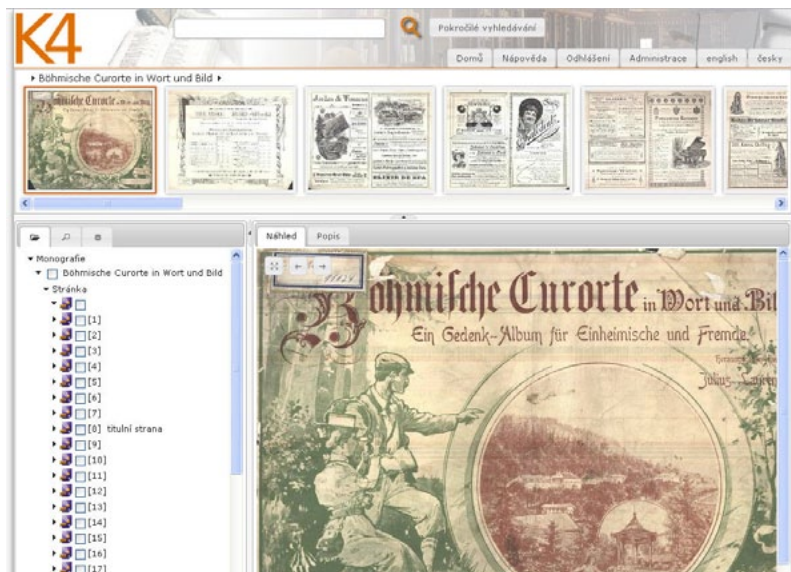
K4

Pokročilé vyhledávání

Domů | Nápověda | Odhlášení | Administrace | english | česky

▸ Böhmische Curorte in Wort und Bild ▸

Náhled | Popis

▾ Monografie
▾ Böhmische Curorte in Wort und Bild
▾ Stránka
[1]
[2]
[3]
[4]
[5]
[6]
[7]
[8] titulní strana
[9]
[10]
[11]
[12]
[13]
[14]
[15]
[16]
[17]

Böhmische Curorte in Wort und Bild
Ein Gedenk-Album für Einheimische und Fremde
Herausgegeben
Julius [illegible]